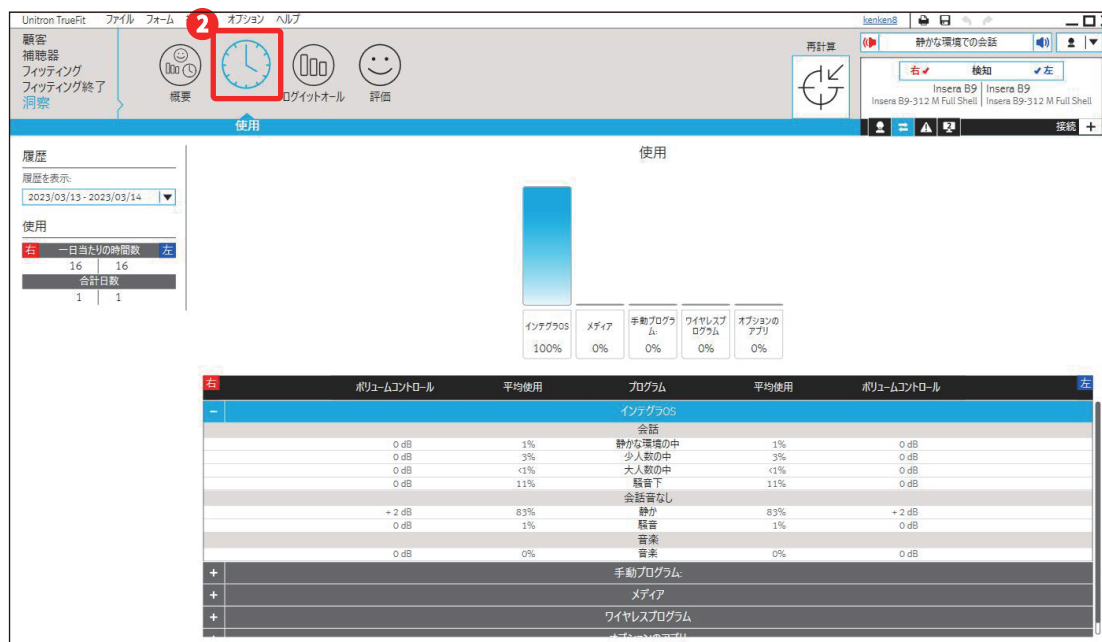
Unitron TrueFit ファイル フォーム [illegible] オプション ヘルプ

kenken8

顧客
補聴器
フィッティング
フィッティング終了
洞察

2

概要 ログイットオール 評価

再計算

静かな環境での会話

右 検知 左

Insera B9
Insera B9-312 M Full Shell

Insera B9
Insera B9-312 M Full Shell

使用

接続 +

履歴

履歴を表示:
2023/03/13 - 2023/03/14

使用

| 右 | 一日当たりの時間数 | 左 |
|---|---|---|
| 16 | | 16 |
| | 合計日数 | |
| 1 | | 1 |

使用

| インテグラOS | メディア | 手動プログラム: | ワイヤレスプログラム | オプションのアプリ |
|---|---|---|---|---|
| 100% | 0% | 0% | 0% | 0% |

| 右 ボリュームコントロール | 平均使用 | プログラム | 平均使用 | ボリュームコントロール 左 |
|---|---|---|---|---|
| − | | インテグラOS | | |
| | | 会話 | | |
| 0 dB | 1% | 静かな環境の中 | 1% | 0 dB |
| 0 dB | 3% | 少人数の中 | 3% | 0 dB |
| 0 dB | <1% | 大人数の中 | <1% | 0 dB |
| 0 dB | 11% | 騒音下 | 11% | 0 dB |
| | | 会話音なし | | |
| + 2 dB | 83% | 静か | 83% | + 2 dB |
| 0 dB | 1% | 騒音 | 1% | 0 dB |
| | | 音楽 | | |
| 0 dB | 0% | 音楽 | 0% | 0 dB |
| + | | 手動プログラム: | | |
| + | | メディア | | |
| + | | ワイヤレスプログラム | | |
| + | | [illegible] | | |